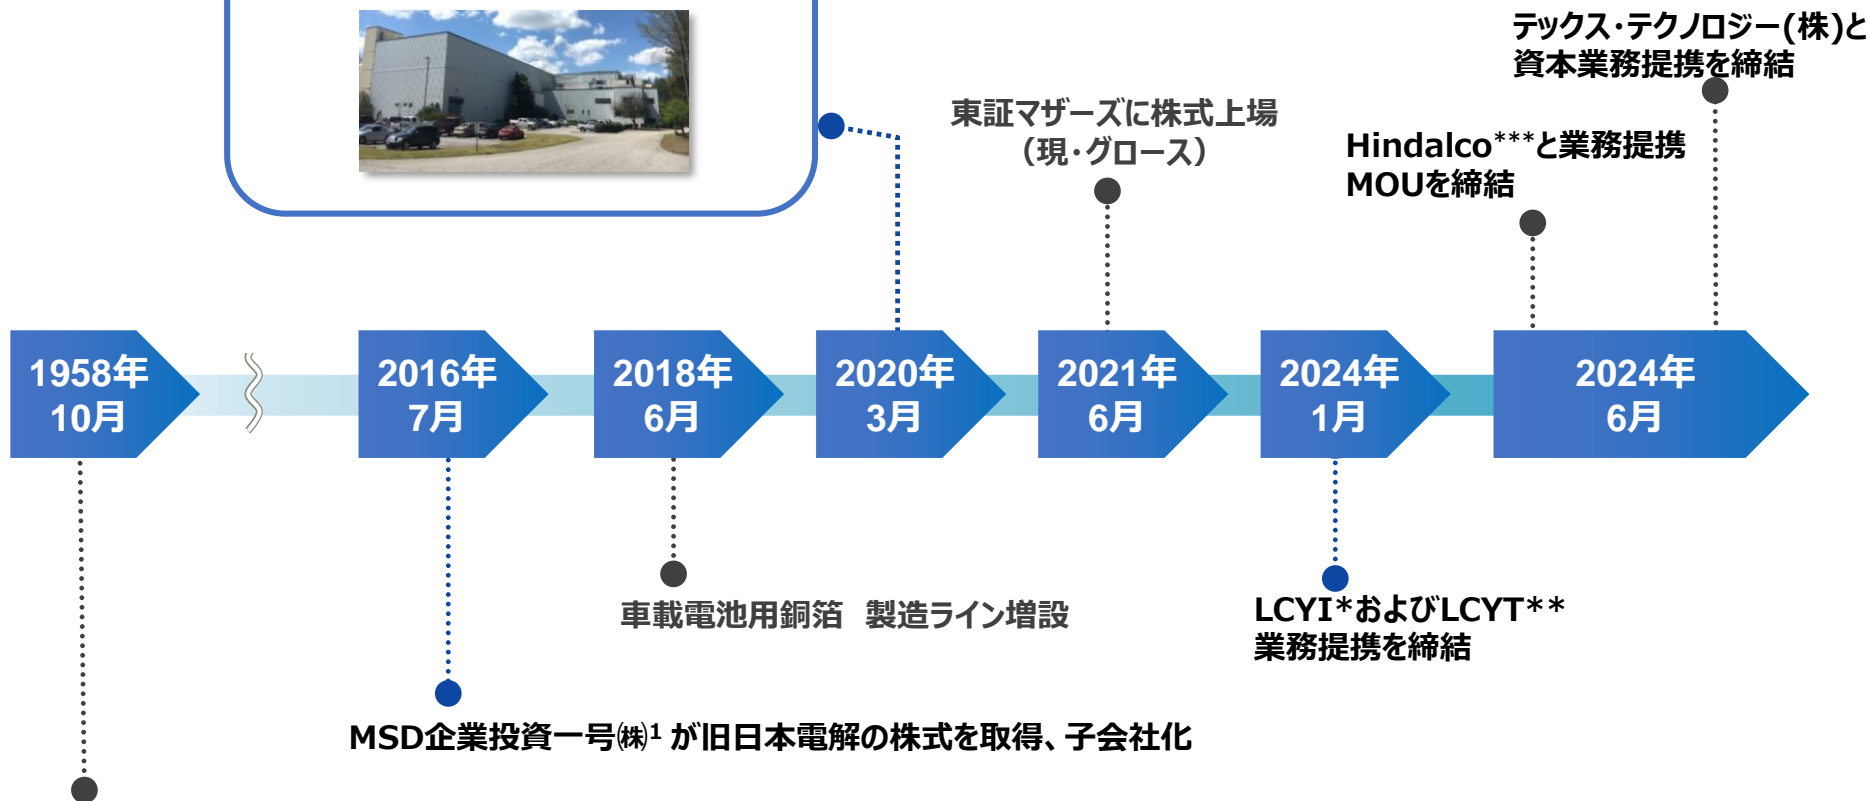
テックス・テクノロジー(株)と資本業務提携を締結

東証マザーズに株式上場
(現・グロース)

Hindalco***と業務提携
MOUを締結

1958年
10月

2016年
7月

2018年
6月

2020年
3月

2021年
6月

2024年
1月

2024年
6月

車載電池用銅箔　製造ライン増設

LCYI*およびLCYT**
業務提携を締結

MSD企業投資一号㈱$^1$ が旧日本電解の株式を取得、子会社化